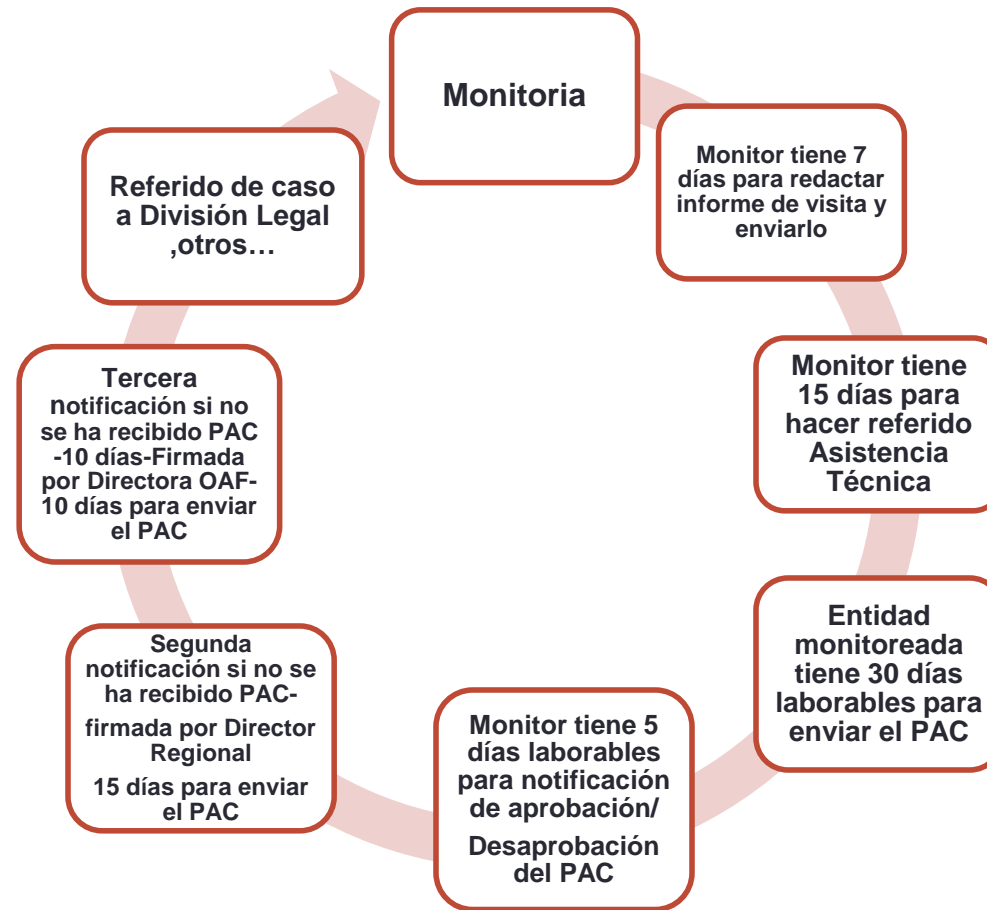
Monitoria

Monitor tiene 7 días para redactar informe de visita y enviarlo

Monitor tiene 15 días para hacer referido Asistencia Técnica

Entidad monitoreada tiene 30 días laborables para enviar el PAC

Monitor tiene 5 días laborables para notificación de aprobación/

Desaprobación del PAC

Segunda notificación si no se ha recibido PAC-

firmada por Director Regional

15 días para enviar el PAC

Tercera notificación si no se ha recibido PAC -10 días-Firmada por Directora OAF-10 días para enviar el PAC

Referido de caso a División Legal ,otros…